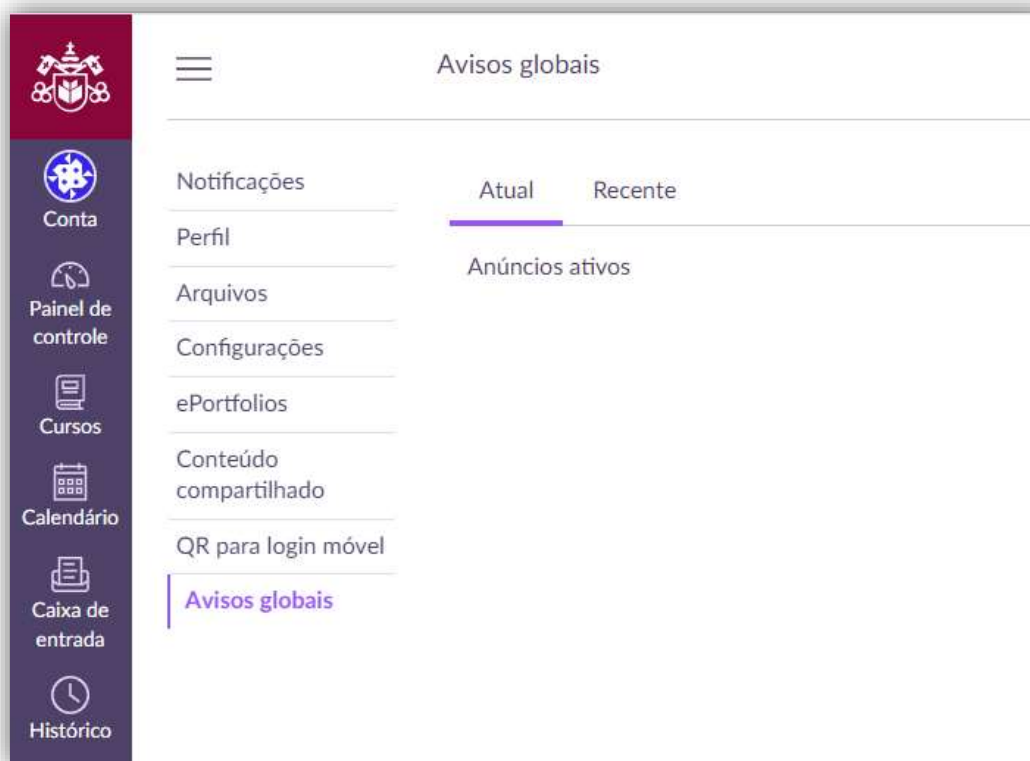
Conta
Painel de controle
Cursos
Calendário
Caixa de entrada
Histórico

Avisos globais

Notificações
Perfil
Arquivos
Configurações
ePortfolios
Conteúdo compartilhado
QR para login móvel
Avisos globais

Atual
Recente

Anúncios ativos